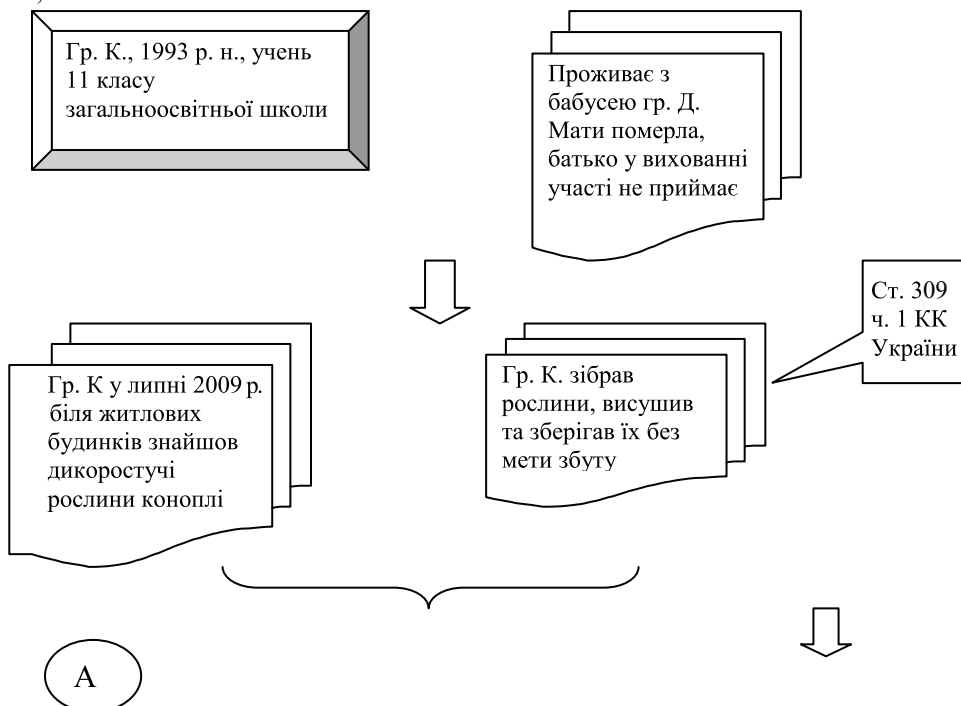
Гр. К., 1993 р. н., учень 11 класу загальноосвітньої школи

Проживає з бабусею гр. Д. Мати померла, батько у вихованні участі не приймає

Гр. К у липні 2009 р. біля житлових будинків знайшов дикоростучі рослини коноплі

Гр. К. зібрав рослини, висушив та зберігав їх без мети збуту

Ст. 309 ч. 1 КК України

А